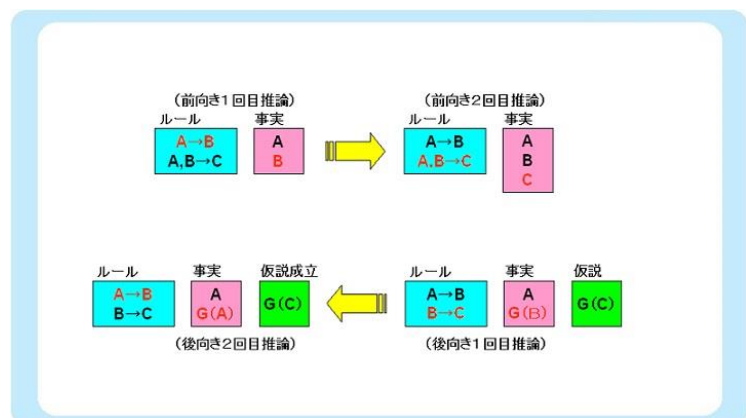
(前向き1回目推論)

ルール
A→B
A,B→C

事実
A
B

(前向き2回目推論)

ルール
A→B
A,B→C

事実
A
B
C

ルール
A→B
B→C

事実
A
G(A)

仮説成立
G(C)

(後向き2回目推論)

ルール
A→B
B→C

事実
A
G(B)

仮説
G(C)

(後向き1回目推論)